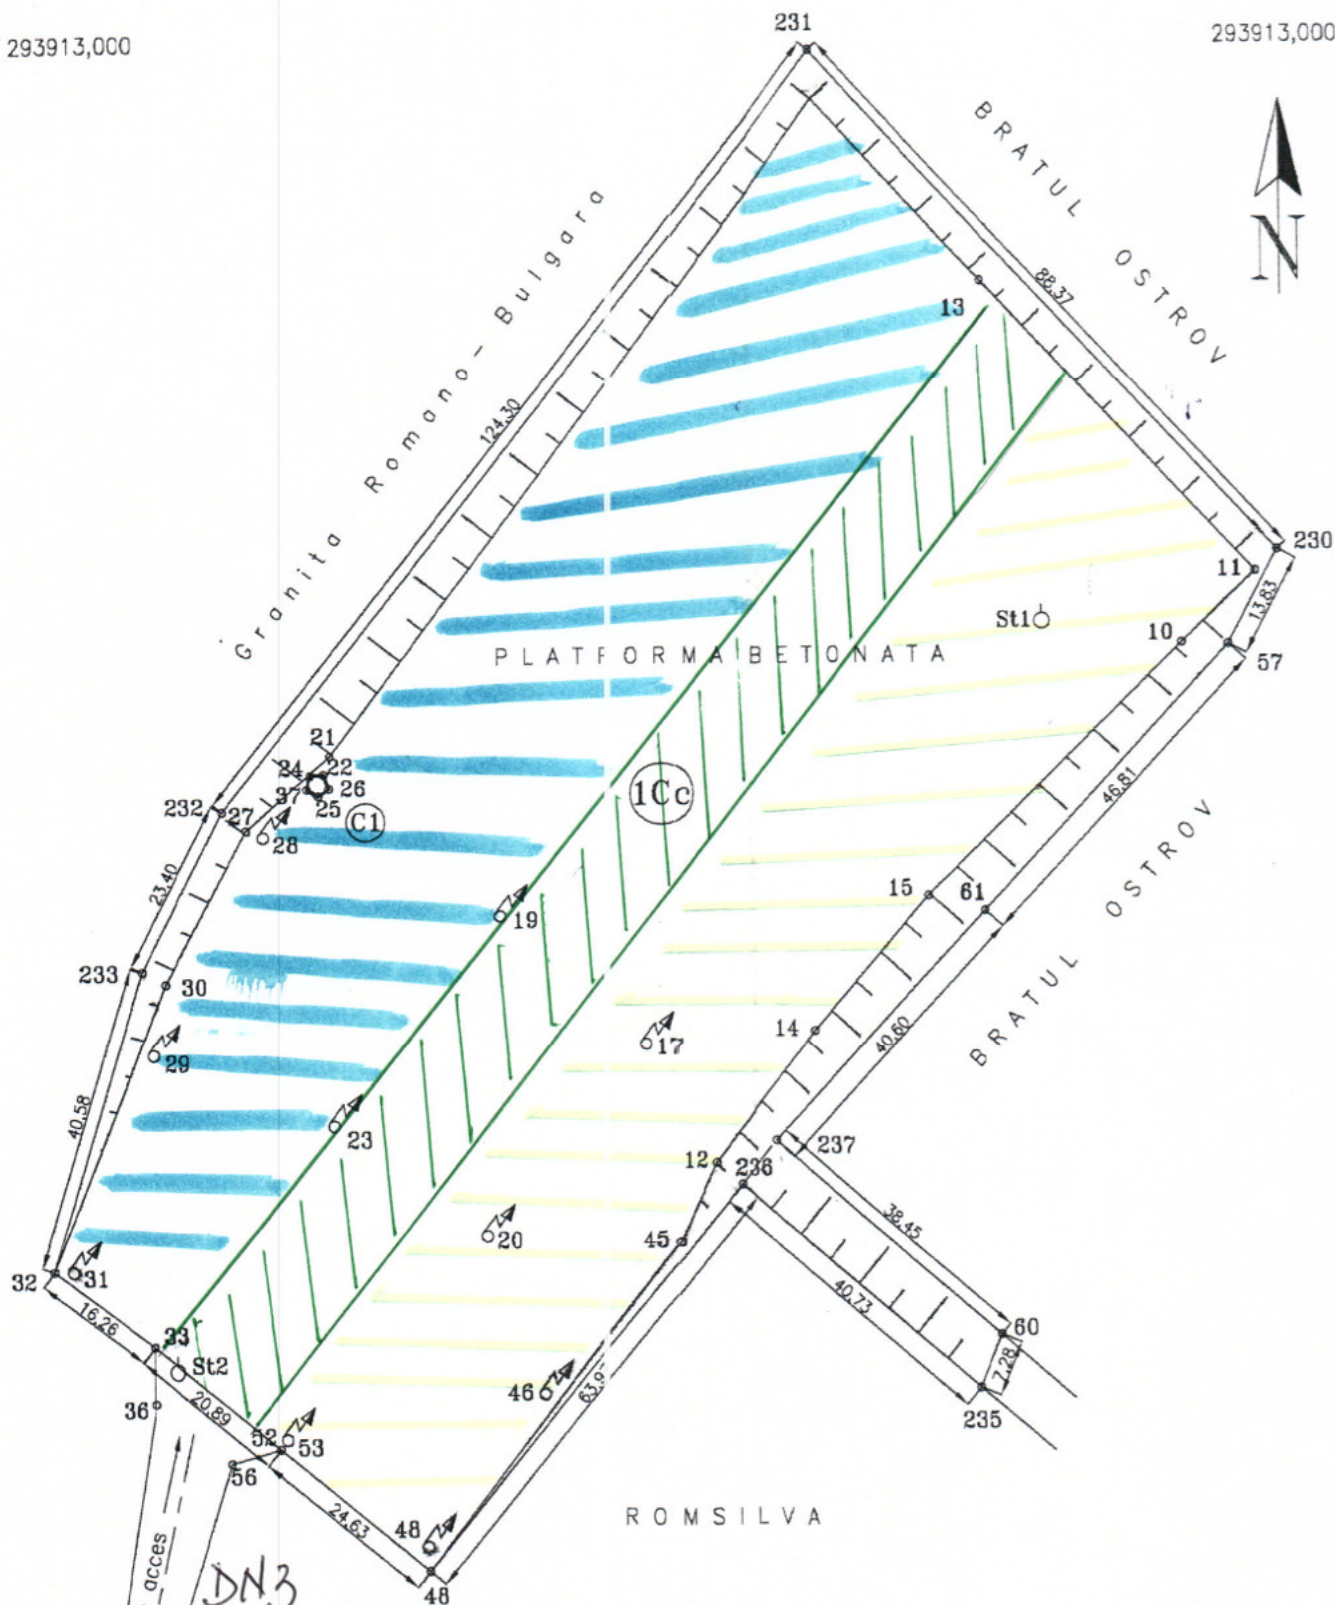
293913,000

231

293913,000

BRATUL OSTROV

N

Granita Romano-Bulgara

124,30

88,37

13

230

11

13,83

St1

10

57

PLATFORMA BETONATA

21
24
22
26
37
25
C1

232
27
28

1Cc

46,81

BRATUL OSTROV

23,40

15
61

19

233
30

14

17

40,60

29

23

12
236
237

40,58

38,45

20

45

32
31

16,26

33
St2

40,73

60

7,28

235

36

20,89

52
53

46

63,9

56

24,63

48

ROMSILVA

acces

DN3

48